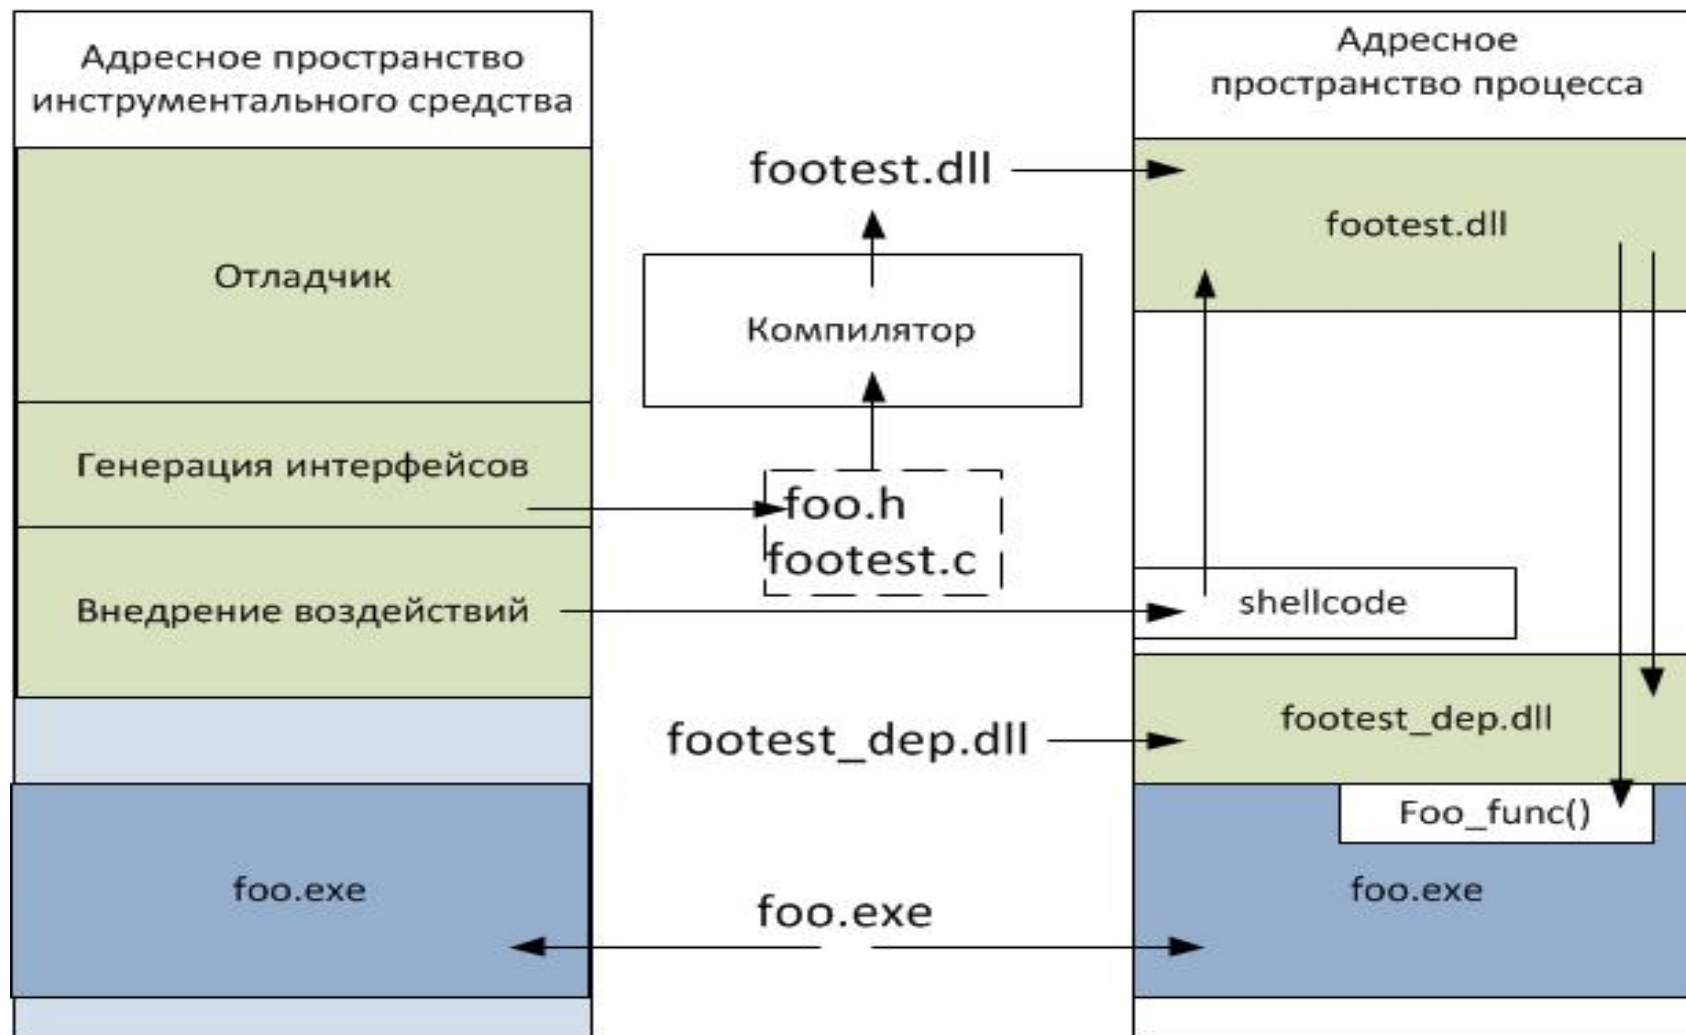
Адресное пространство инструментального средства

Отладчик

Генерация интерфейсов

Внедрение воздействий

foo.exe

footest.dll

Компилятор

foo.h
footest.c

footest_dep.dll

foo.exe

Адресное пространство процесса

footest.dll

shellcode

footest_dep.dll

Foo_func()

foo.exe